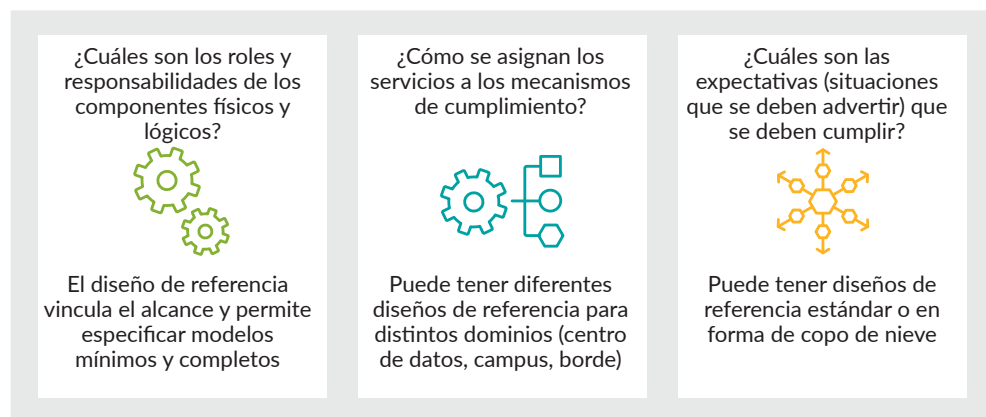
¿Cuáles son los roles y responsabilidades de los componentes físicos y lógicos?

El diseño de referencia vincula el alcance y permite especificar modelos mínimos y completos

¿Cómo se asignan los servicios a los mecanismos de cumplimiento?

Puede tener diferentes diseños de referencia para distintos dominios (centro de datos, campus, borde)

¿Cuáles son las expectativas (situaciones que se deben advertir) que se deben cumplir?

Puede tener diseños de referencia estándar o en forma de copo de nieve